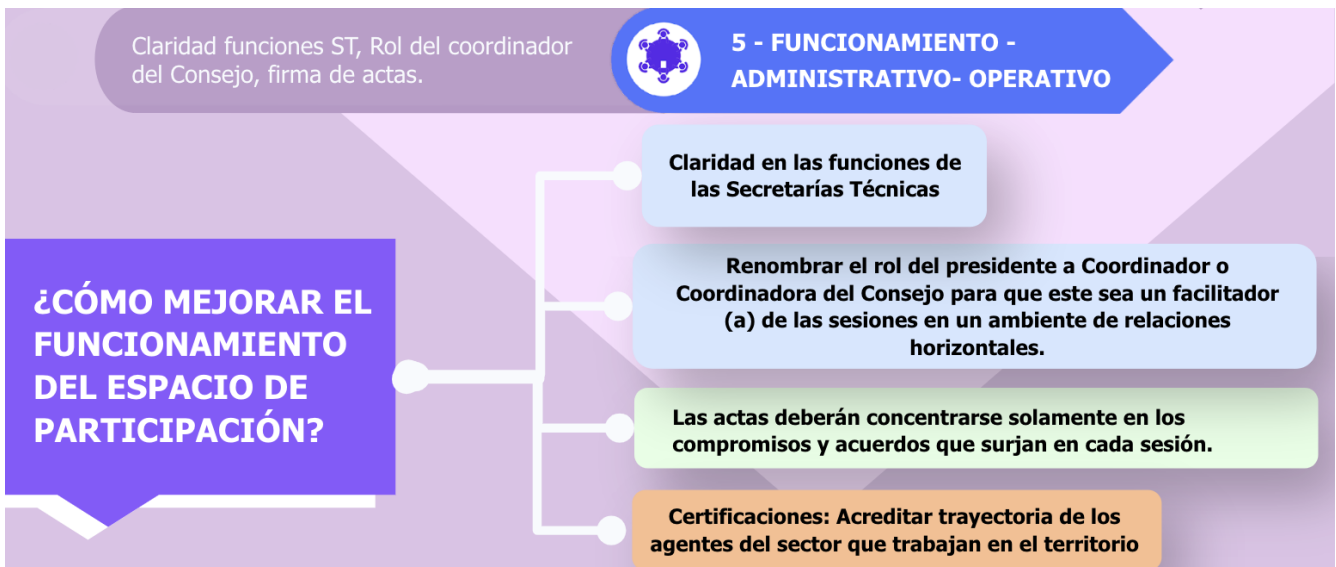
Claridad funciones ST, Rol del coordinador del Consejo, firma de actas.

5 - FUNCIONAMIENTO - ADMINISTRATIVO- OPERATIVO

¿CÓMO MEJORAR EL FUNCIONAMIENTO DEL ESPACIO DE PARTICIPACIÓN?

Claridad en las funciones de las Secretarías Técnicas

Renombrar el rol del presidente a Coordinador o Coordinadora del Consejo para que este sea un facilitador (a) de las sesiones en un ambiente de relaciones horizontales.

Las actas deberán concentrarse solamente en los compromisos y acuerdos que surjan en cada sesión.

Certificaciones: Acreditar trayectoria de los agentes del sector que trabajan en el territorio